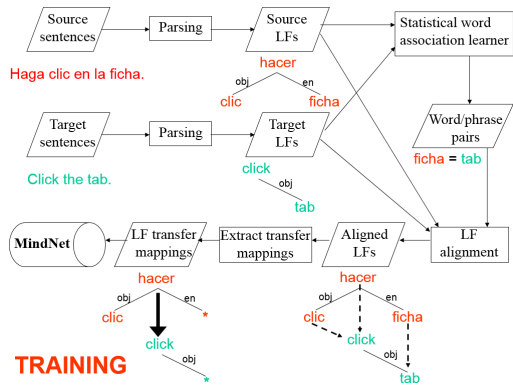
Source sentences

Parsing

Source LFs

Statistical word association learner

Haga clic en la ficha.

hacer
obj
en
clic
ficha

Target sentences

Parsing

Target LFs

Word/phrase pairs

ficha = tab

Click the tab.

click
obj
tab

MindNet

LF transfer mappings

Extract transfer mappings

Aligned LFs

LF alignment

hacer
obj
en
clic
*
click
obj
*

hacer
obj
en
clic
ficha
click
obj
tab

TRAINING